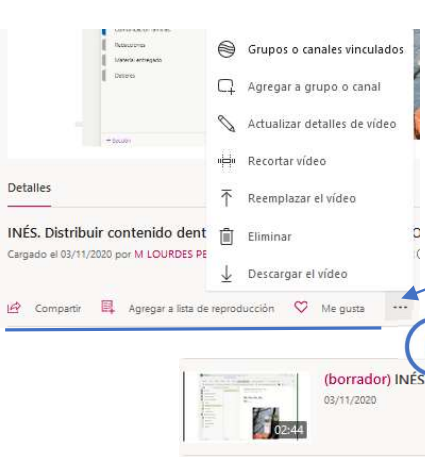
Grupos o canales vinculados
Agregar a grupo o canal
Actualizar detalles de vídeo
Recortar vídeo
Reemplazar el vídeo
Eliminar
Descargar el vídeo

Detalles

INÉS. Distribuir contenido dent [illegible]
Cargado el 03/11/2020 por M LOURDES PE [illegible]

Compartir Agregar a lista de reproducción Me gusta ...

(borrador) INÉS
03/11/2020
02:44